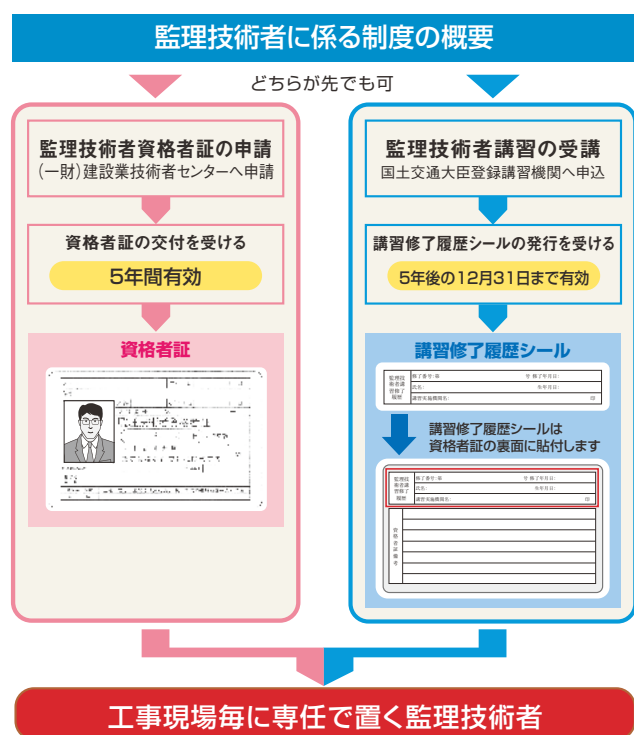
監理技術者に係る制度の概要

どちらが先でも可

監理技術者資格者証の申請
(一財)建設業技術者センターへ申請

資格者証の交付を受ける

5年間有効

資格者証

監理技術者講習の受講
国土交通大臣登録講習機関へ申込

講習修了履歴シールの発行を受ける

5年後の12月31日まで有効

講習修了履歴シール

監理技術者講習修了履歴

修了番号:第 号 修了年月日:

氏名: 生年月日:

講習実施機関名: 印

講習修了履歴シールは資格者証の裏面に貼付します

監理技術者講習修了履歴

修了番号:第 号 修了年月日:

氏名: 生年月日:

講習実施機関名: 印

資格者証備考

工事現場毎に専任で置く監理技術者